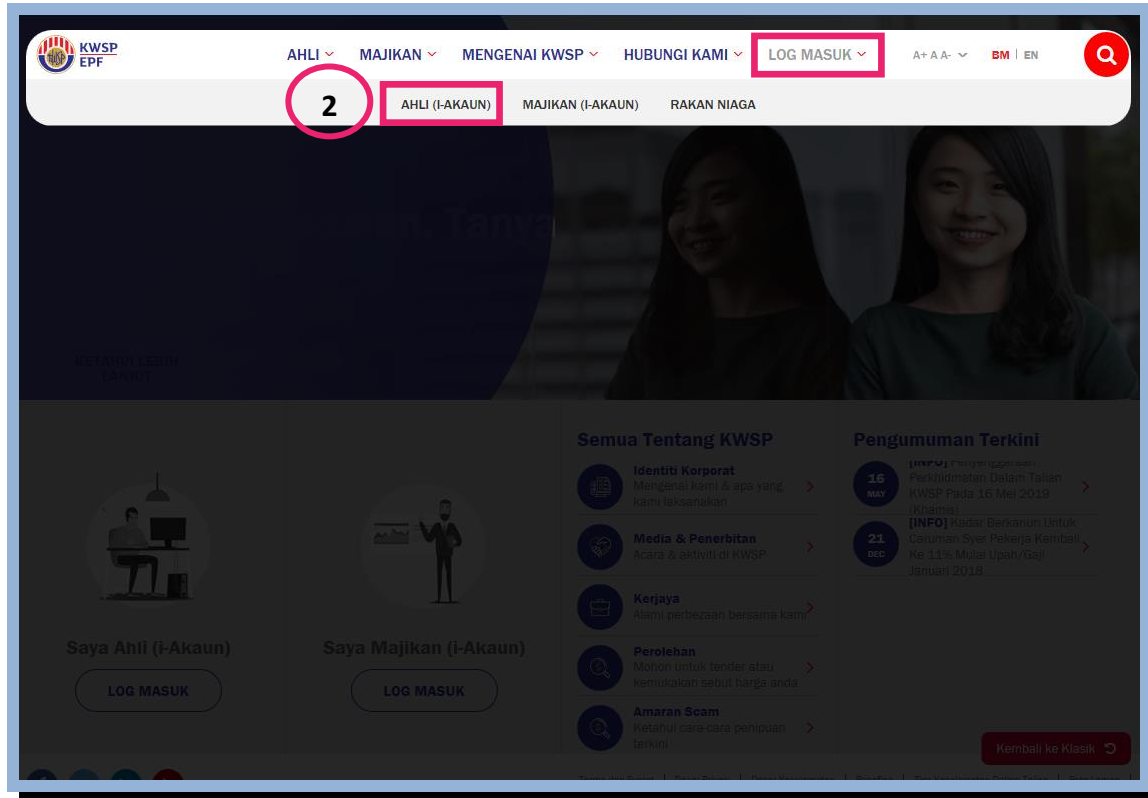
KWSP EPF

AHLI MAJIKAN MENGENAI KWSP HUBUNGI KAMI LOG MASUK A+ A A- BM | EN

2

AHLI (I-AKAUN) MAJIKAN (I-AKAUN) RAKAN NIAGA

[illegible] Tanya

KETAHUI LEBIH LANJUT

Saya Ahli (i-Akaun)

LOG MASUK

Saya Majikan (i-Akaun)

LOG MASUK

Semua Tentang KWSP

Identiti Korporat
Mengenai kami & apa yang kami laksanakan

Media & Penerbitan
Acara & aktiviti di KWSP

Kerjaya
Alami perbezaan bersama kami

Perolehan
Notis untuk tender atau kemukakan sebut harga anda

Amaran Scam
Ketahui cara-cara penipuan terkini

Pengumuman Terkini

16 MAY
[INFO] Penyelenggaraan Perkhidmatan Dalam Talian KWSP Pada 16 Mei 2019 (Khamis)

21 DEC
[INFO] Kadar Berkanun Untuk Caruman Syer Pekerja Kembali Ke 11% Mulai Upah/Gaji Januari 2018

Kembali ke Klasik